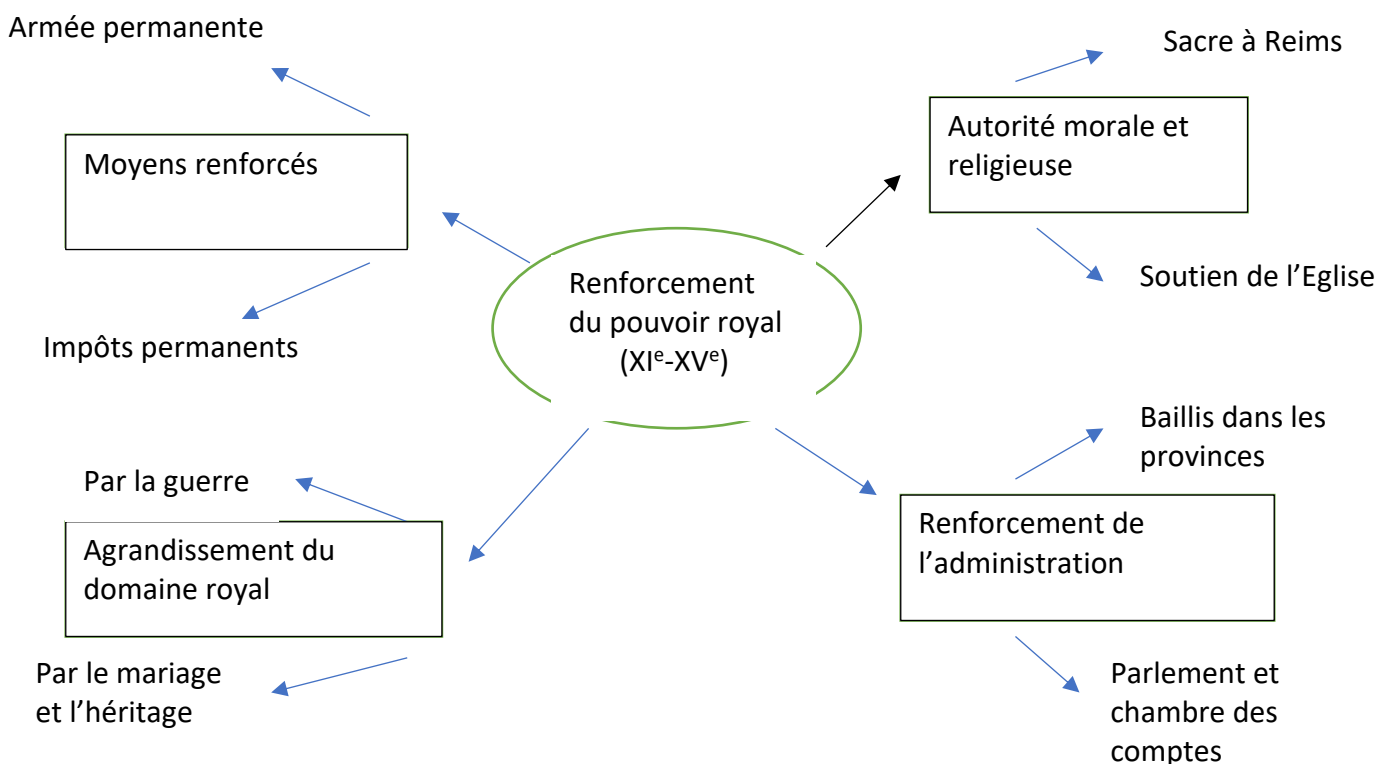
Renforcement du pouvoir royal (XI$^{e}$-XV$^{e}$)

Moyens renforcés

Armée permanente

Impôts permanents

Autorité morale et religieuse

Sacre à Reims

Soutien de l'Eglise

Agrandissement du domaine royal

Par la guerre

Par le mariage et l'héritage

Renforcement de l'administration

Baillis dans les provinces

Parlement et chambre des comptes